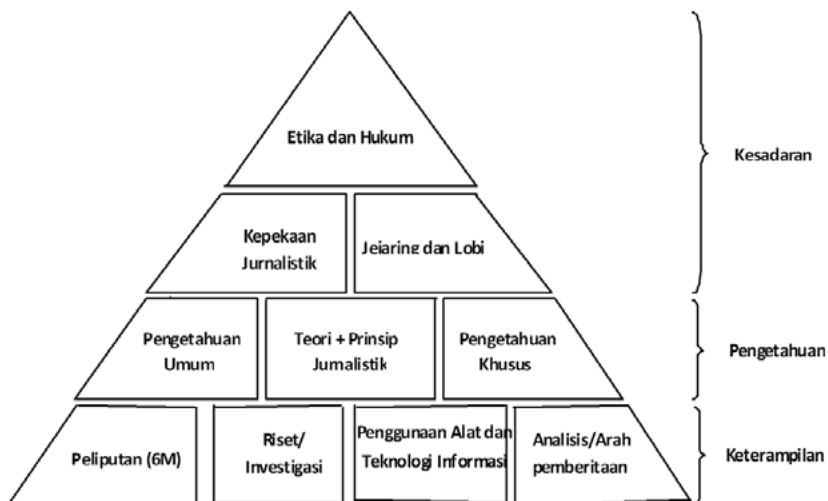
Etika dan Hukum

Kepekaan Jurnalistik

Jejaring dan Lobi

Kesadaran

Pengetahuan Umum

Teori + Prinsip Jurnalistik

Pengetahuan Khusus

Pengetahuan

Peliputan (6M)

Riset/ Investigasi

Penggunaan Alat dan Teknologi Informasi

Analisis/Arah pemberitaan

Keterampilan